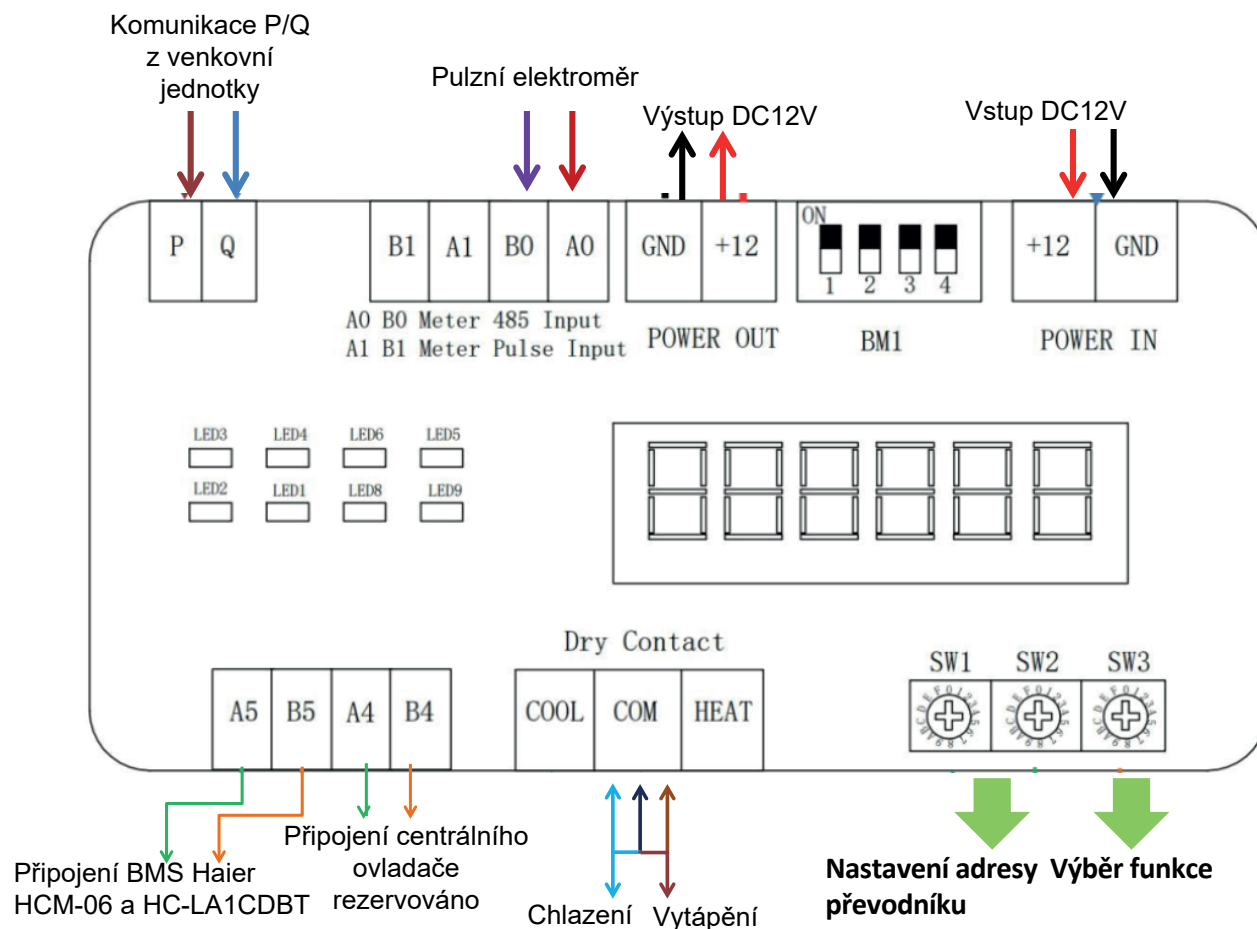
Komunikace P/Q z venkovní jednotky

Pulzní elektroměr

Výstup DC12V

Vstup DC12V

P | Q

B1 | A1 | B0 | A0

A0 B0 Meter 485 Input
A1 B1 Meter Pulse Input

GND | +12

POWER OUT

ON

1 2 3 4

BM1

+12 | GND

POWER IN

LED3 LED4 LED6 LED5

LED2 LED1 LED8 LED9

Dry Contact

A5 | B5 | A4 | B4

COOL | COM | HEAT

SW1 SW2 SW3

Připojení centrálního ovladače rezervováno

Připojení BMS Haier HCM-06 a HC-LA1CDBT

Chlazení

Vytápění

Nastavení adresy převodníku

Výběr funkce